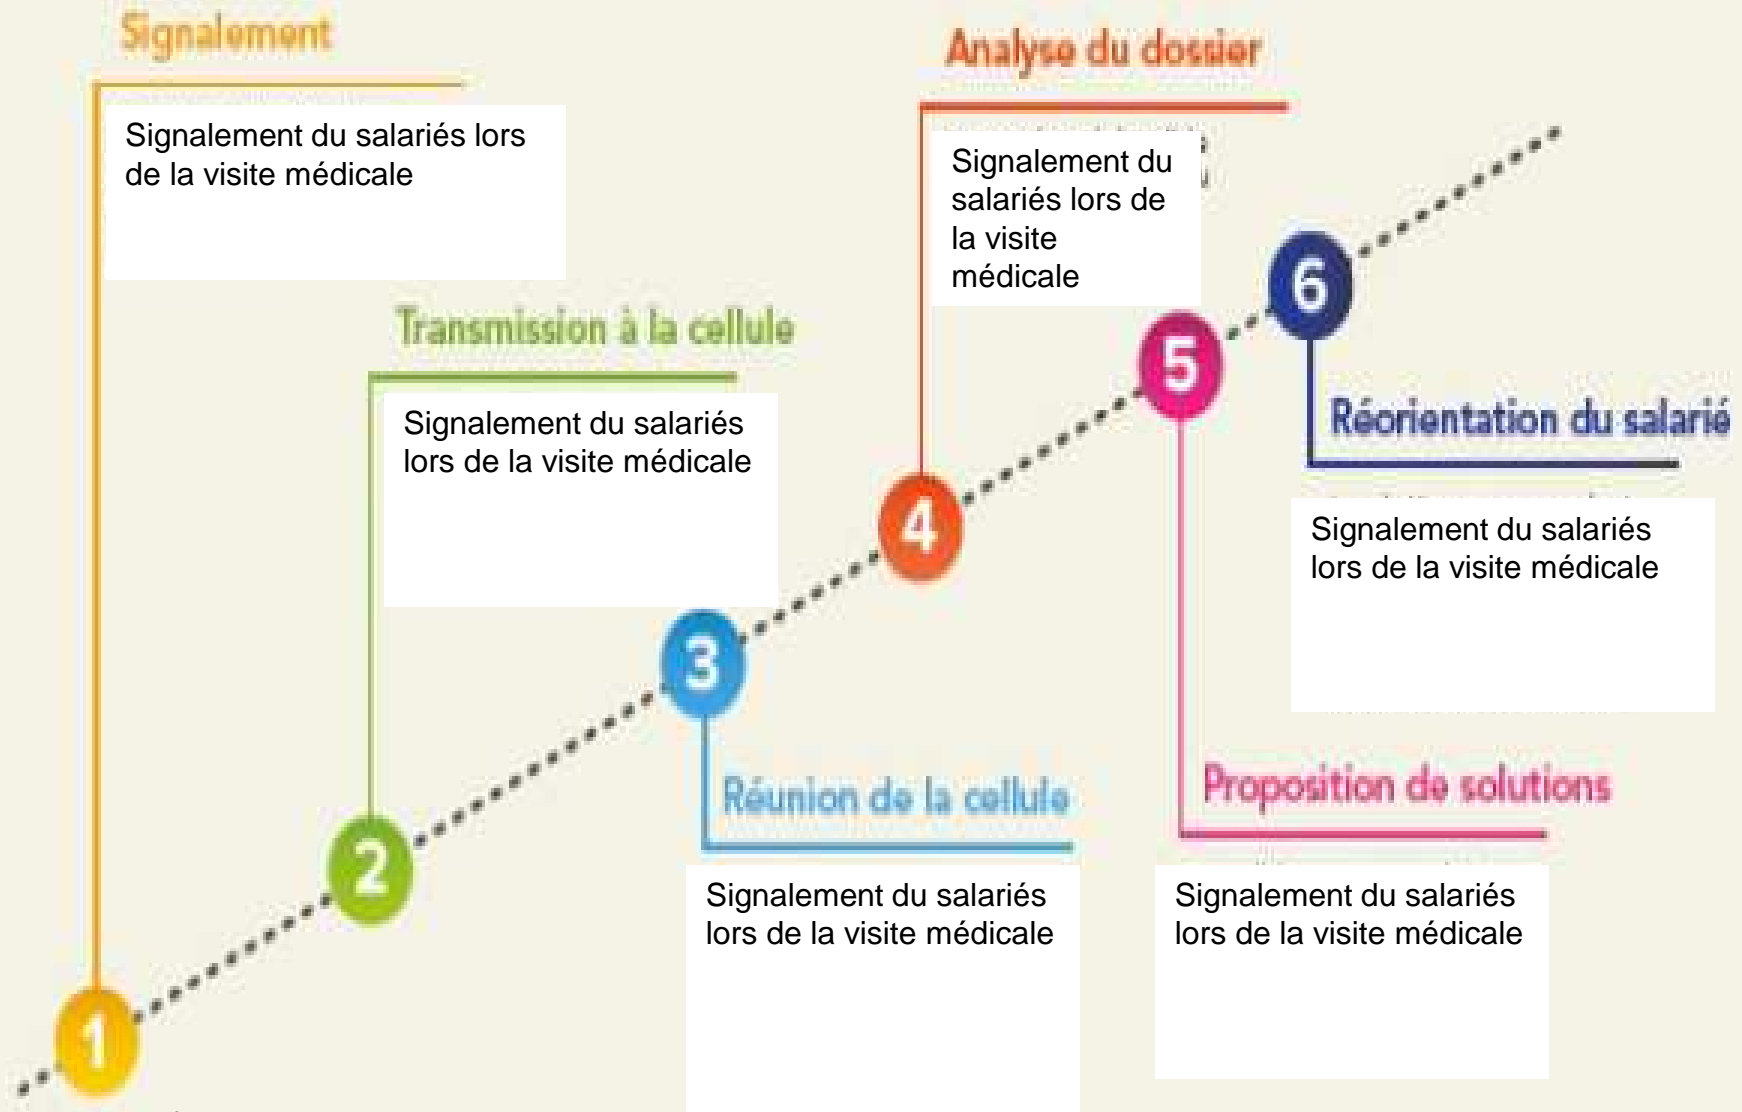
Signalement

Signalement du salariés lors de la visite médicale

1

Transmission à la cellule

Signalement du salariés lors de la visite médicale

2

Réunion de la cellule

Signalement du salariés lors de la visite médicale

3

Analyse du dossier

Signalement du salariés lors de la visite médicale

4

Proposition de solutions

Signalement du salariés lors de la visite médicale

5

Réorientation du salarié

Signalement du salariés lors de la visite médicale

6